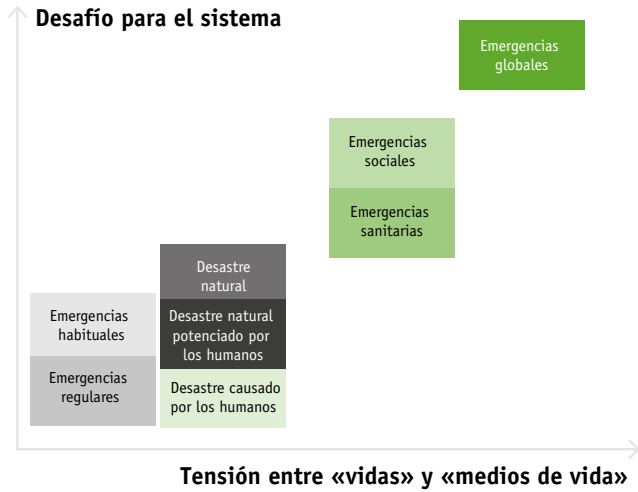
Desafío para el sistema

Emergencias globales

Emergencias sociales

Emergencias sanitarias

Desastre natural

Desastre natural potenciado por los humanos

Desastre causado por los humanos

Emergencias habituales

Emergencias regulares

Tensión entre «vidas» y «medios de vida»